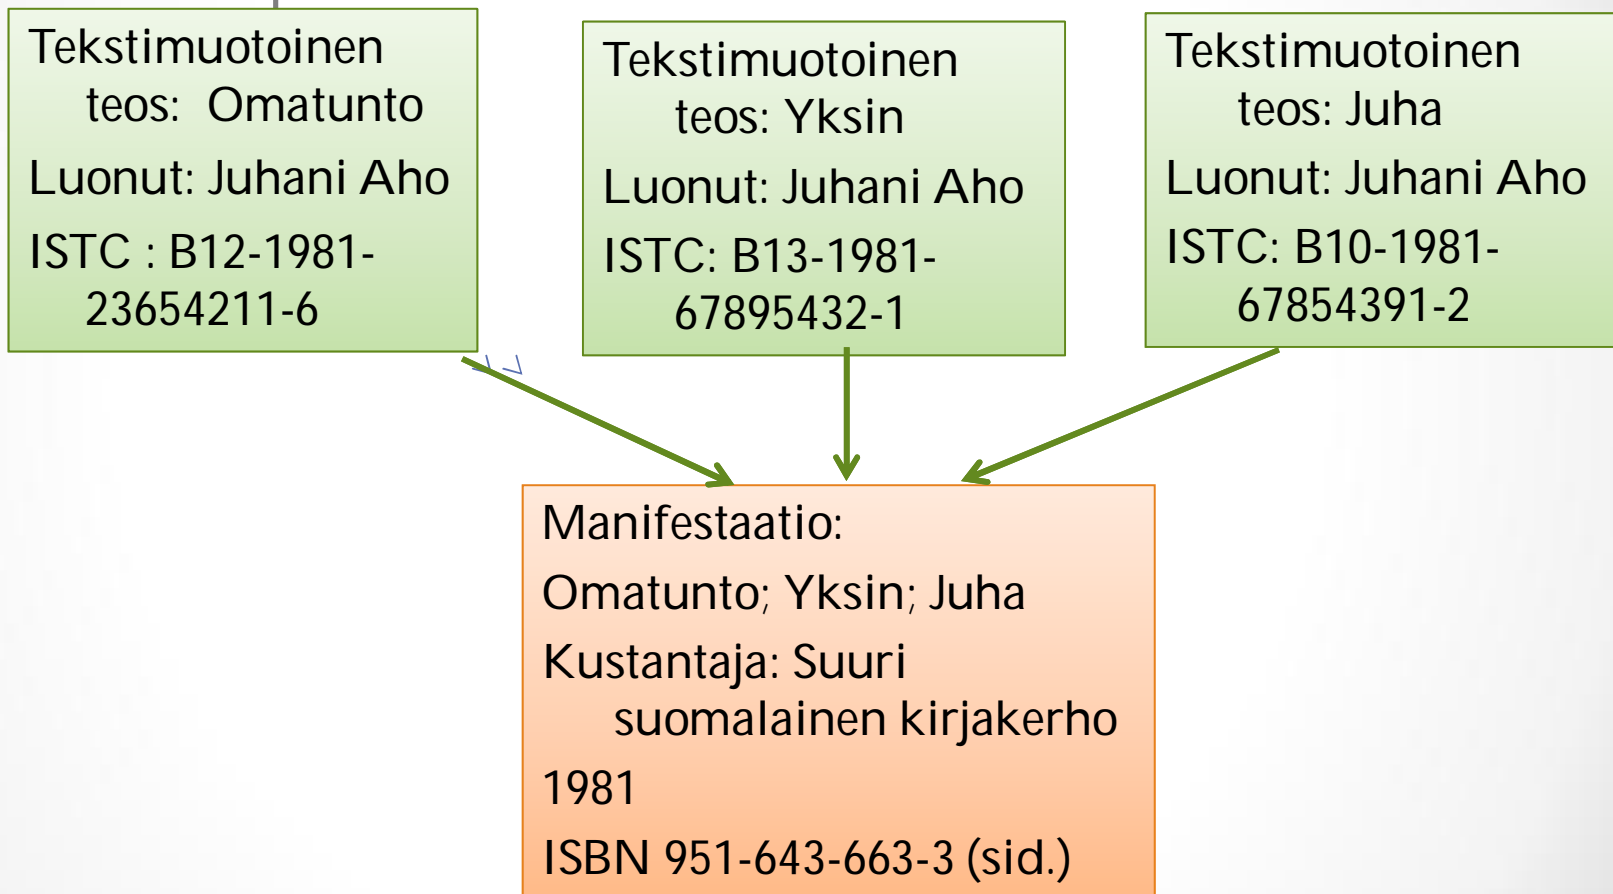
Tekstimuotoinen teos: Omatunto

Luonut: Juhani Aho

ISTC : B12-1981-23654211-6

Tekstimuotoinen teos: Yksin

Luonut: Juhani Aho

ISTC: B13-1981-67895432-1

Tekstimuotoinen teos: Juha

Luonut: Juhani Aho

ISTC: B10-1981-67854391-2

Manifestaatio:

Omatunto; Yksin; Juha

Kustantaja: Suuri suomalainen kirjakerho

1981

ISBN 951-643-663-3 (sid.)